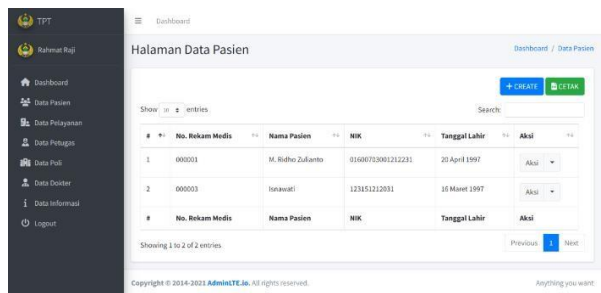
TPT

Rahmat Raji

Dashboard
Data Pasien
Data Pelayanan
Data Petugas
Data Poli
Data Dokter
Data Informasi
Logout

Dashboard

Halaman Data Pasien

Dashboard / Data Pasien

+ CREATE
CETAK

Show 10 entries

Search:

| # | No. Rekam Medis | Nama Pasien | NIK | Tanggal Lahir | Aksi |
|---|---|---|---|---|---|
| 1 | 000001 | M. Ridho Zulianto | 016007030012122231 | 20 April 1997 | Aksi |
| 2 | 000003 | Isnawati | 123151212031 | 16 Maret 1997 | Aksi |
| # | No. Rekam Medis | Nama Pasien | NIK | Tanggal Lahir | Aksi |

Showing 1 to 2 of 2 entries

Previous 1 Next

Copyright © 2014-2021 AdminLTE.io. All rights reserved.

Anything you want